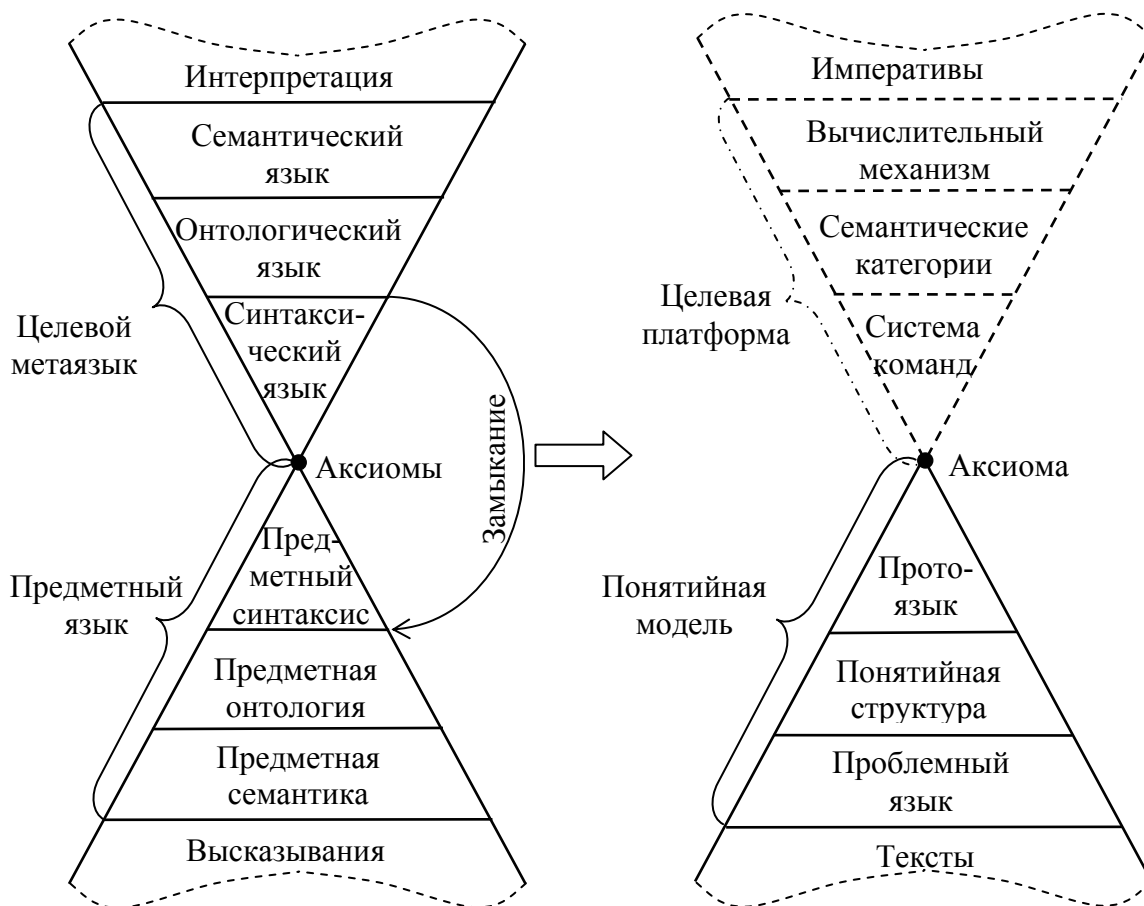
Интерпретация

Семантический язык

Онтологический язык

Синтаксический язык

Целевой метаязык

Аксиомы

Замыкание

Предметный синтаксис

Предметный язык

Предметная онтология

Предметная семантика

Высказывания

Императивы

Вычислительный механизм

Семантические категории

Целевая платформа

Система команд

Аксиома

Понятийная модель

Протоязык

Понятийная структура

Проблемный язык

Тексты